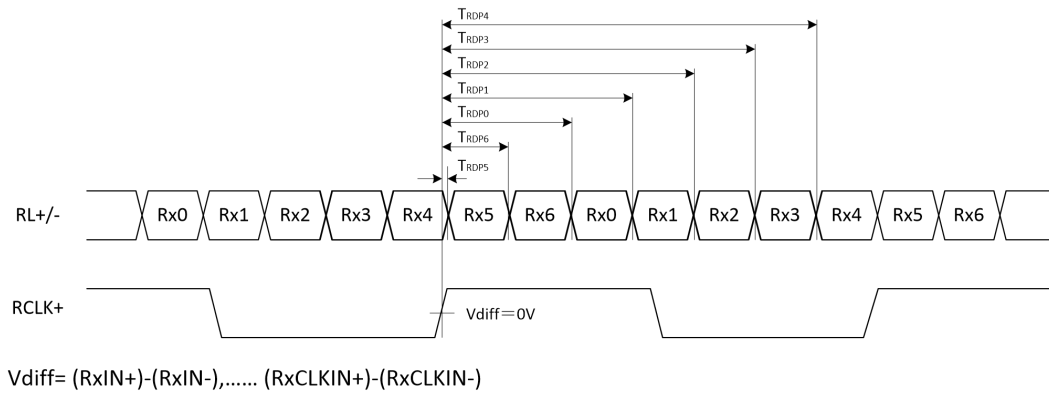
$T_{RDP4}$
$T_{RDP3}$
$T_{RDP2}$
$T_{RDP1}$
$T_{RDP0}$
$T_{RDP6}$
$T_{RDP5}$

RL+/-
Rx0 Rx1 Rx2 Rx3 Rx4 Rx5 Rx6 Rx0 Rx1 Rx2 Rx3 Rx4 Rx5 Rx6

RCLK+
Vdiff＝0V

Vdiff= (RxIN+)-(RxIN-),...... (RxCLKIN+)-(RxCLKIN-)